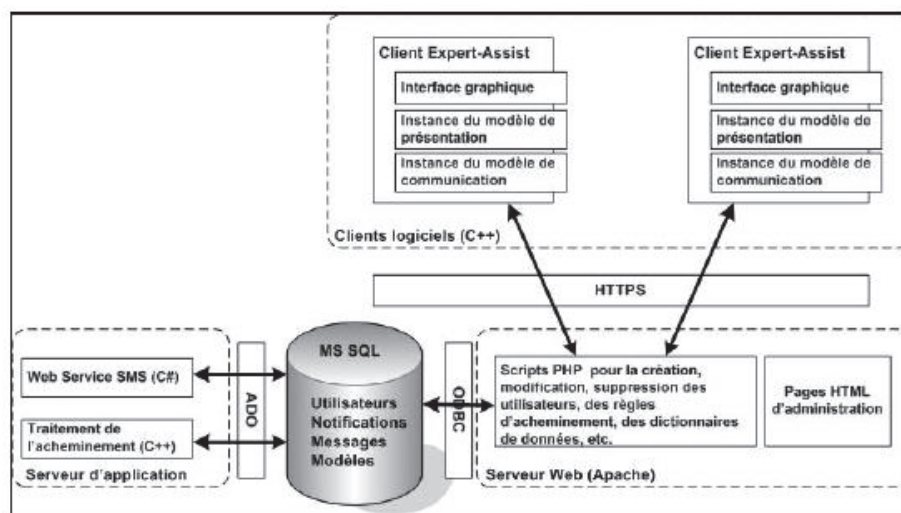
Client Expert-Assist
Interface graphique
Instance du modèle de présentation
Instance du modèle de communication

Client Expert-Assist
Interface graphique
Instance du modèle de présentation
Instance du modèle de communication

Clients logiciels (C++)

HTTPS

Web Service SMS (C#)
Traitement de l'acheminement (C++)
Serveur d'application

ADO

MS SQL
Utilisateurs
Notifications
Messages
Modèles

ODBC

Scripts PHP pour la création, modification, suppression des utilisateurs, des règles d'acheminement, des dictionnaires de données, etc.

Pages HTML d'administration

Serveur Web (Apache)